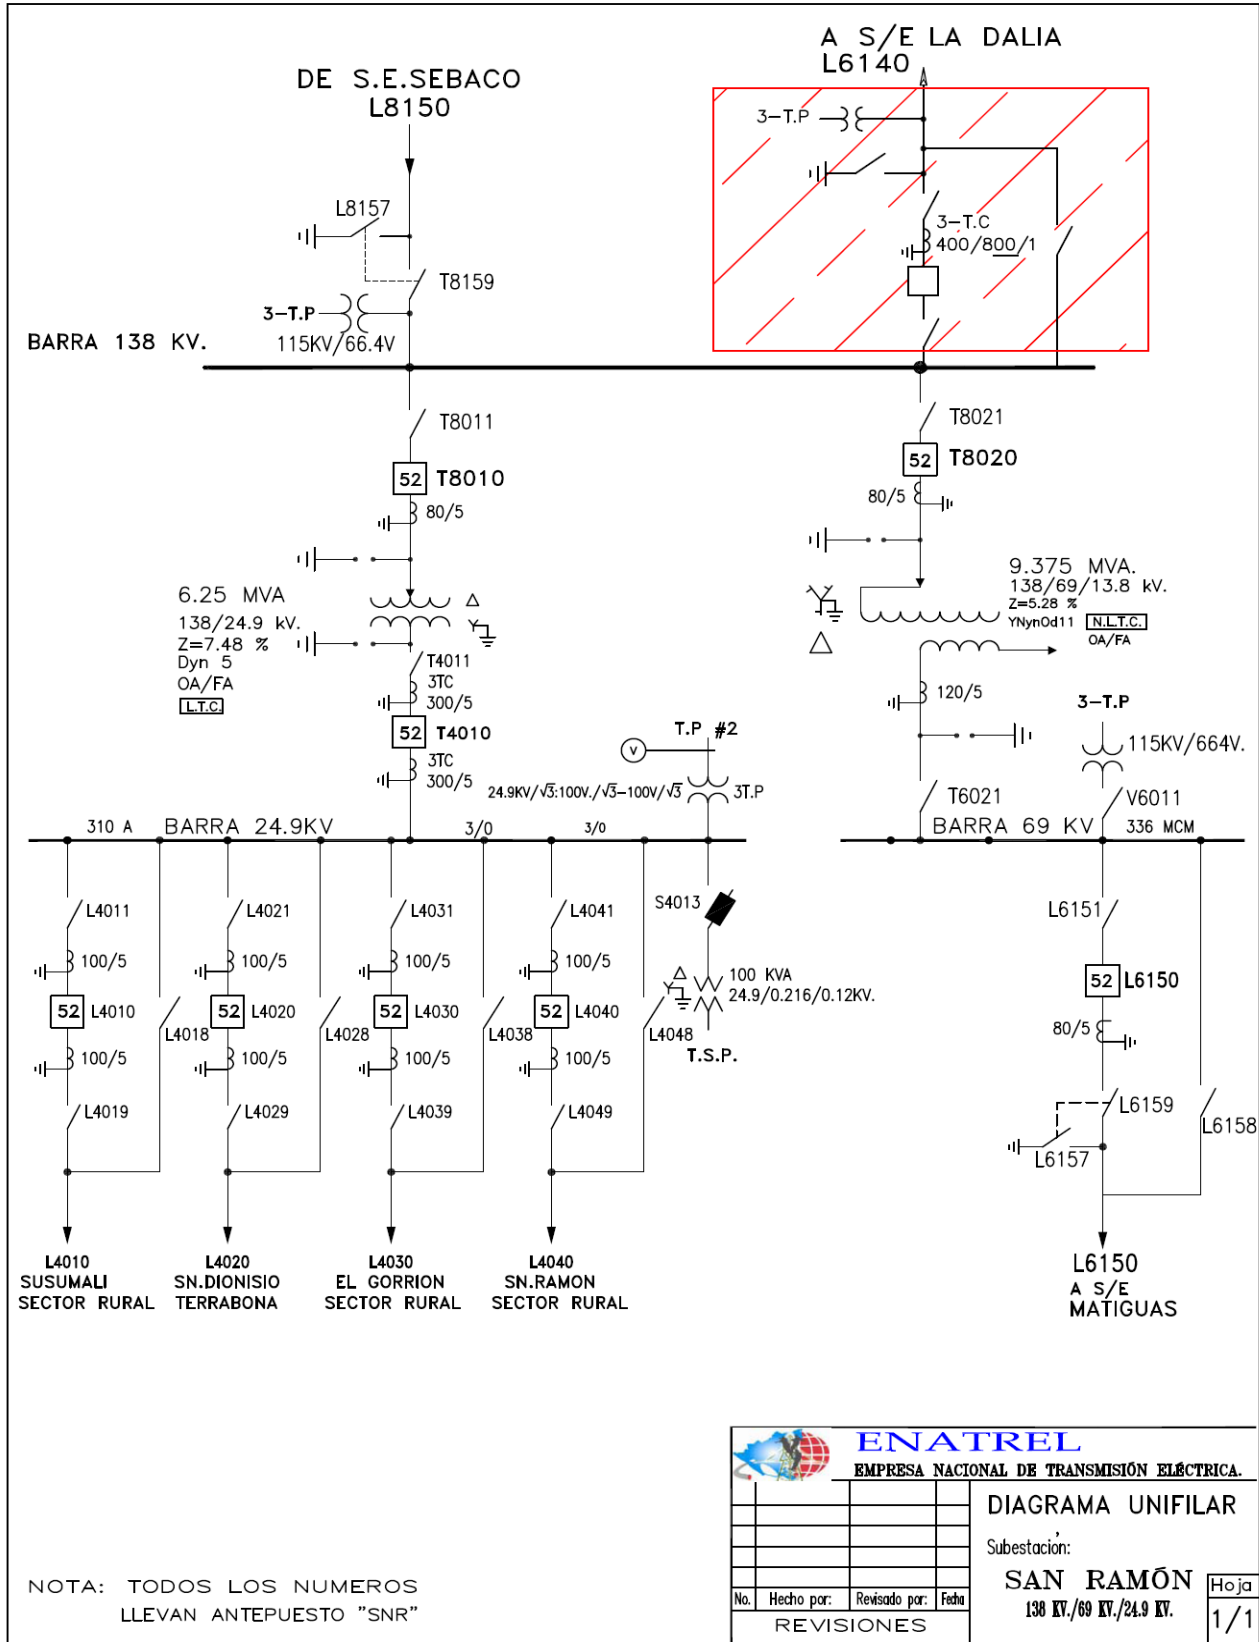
A S/E LA DALIA
L6140

DE S.E.SEBACO
L8150

3–T.P

3–T.C
400/800/1

L8157

T8159

3–T.P
115KV/66.4V

BARRA 138 KV.

T8011

52 T8010

80/5

T8021

52 T8020

80/5

6.25 MVA
138/24.9 kV.
Z=7.48 %
Dyn 5
OA/FA
L.T.C

9.375 MVA.
138/69/13.8 kV.
Z=5.28 %
YNynOd11 N.L.T.C.
OA/FA

T4011
3TC
300/5

52 T4010
3TC
300/5

120/5

3–T.P
115KV/664V.

T.P #2

24.9KV/√3:100V./√3–100V/√3 3T.P

310 A BARRA 24.9KV 3/0 3/0

T6021
BARRA 69 KV

V6011
336 MCM

L4011
100/5
52 L4010
100/5
L4019
L4018

L4021
100/5
52 L4020
100/5
L4029
L4028

L4031
100/5
52 L4030
100/5
L4039
L4038

L4041
100/5
52 L4040
100/5
L4049
L4048

S4013
100 KVA
24.9/0.216/0.12KV.
T.S.P.

L6151
52 L6150
80/5
L6159
L6157
L6158

L4010
SUSUMALI
SECTOR RURAL

L4020
SN.DIONISIO
TERRABONA

L4030
EL GORRION
SECTOR RURAL

L4040
SN.RAMON
SECTOR RURAL

L6150
A S/E
MATIGUAS

NOTA: TODOS LOS NUMEROS
LLEVAN ANTEPUESTO "SNR"

ENATREL
EMPRESA NACIONAL DE TRANSMISIÓN ELÉCTRICA.

DIAGRAMA UNIFILAR
Subestación:
SAN RAMÓN
138 KV./69 KV./24.9 KV.

No. Hecho por: Revisado por: Fecha
REVISIONES

Hoja
1/1